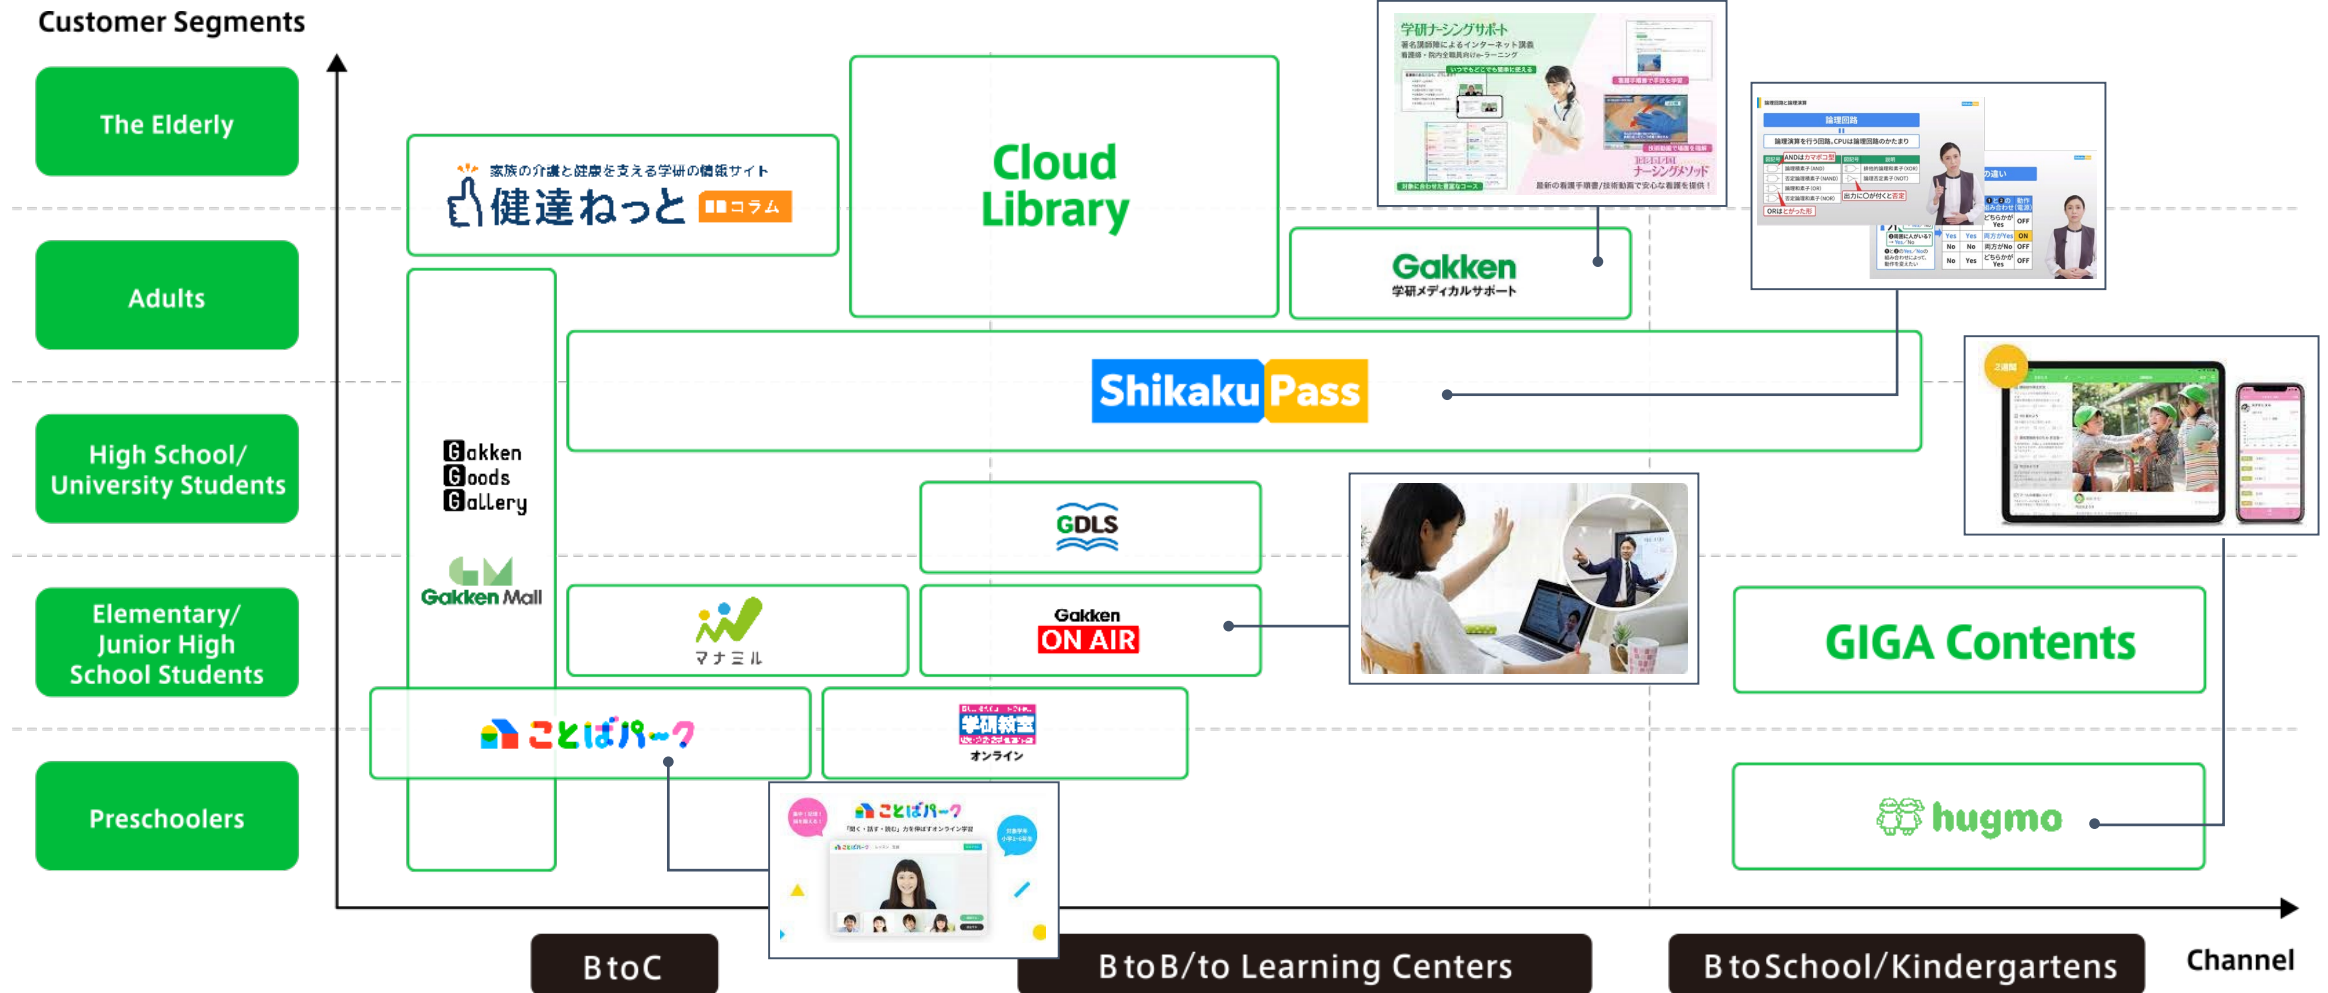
Customer Segments

The Elderly

Adults

High School/ University Students

Elementary/ Junior High School Students

Preschoolers

家族の介護と健康を支える学研の情報サイト
健達ねっと コラム

Cloud Library

学研ナーシングサポート

Gakken
学研メディカルサポート

論理回路

Gakken Goods Gallery

Gakken Mall

Shikaku Pass

GDLS

マナミル

Gakken ON AIR

GIGA Contents

ことばパーク

学研教室 オンライン

ことばパーク

hugmo

BtoC

BtoB/to Learning Centers

BtoSchool/Kindergartens

Channel